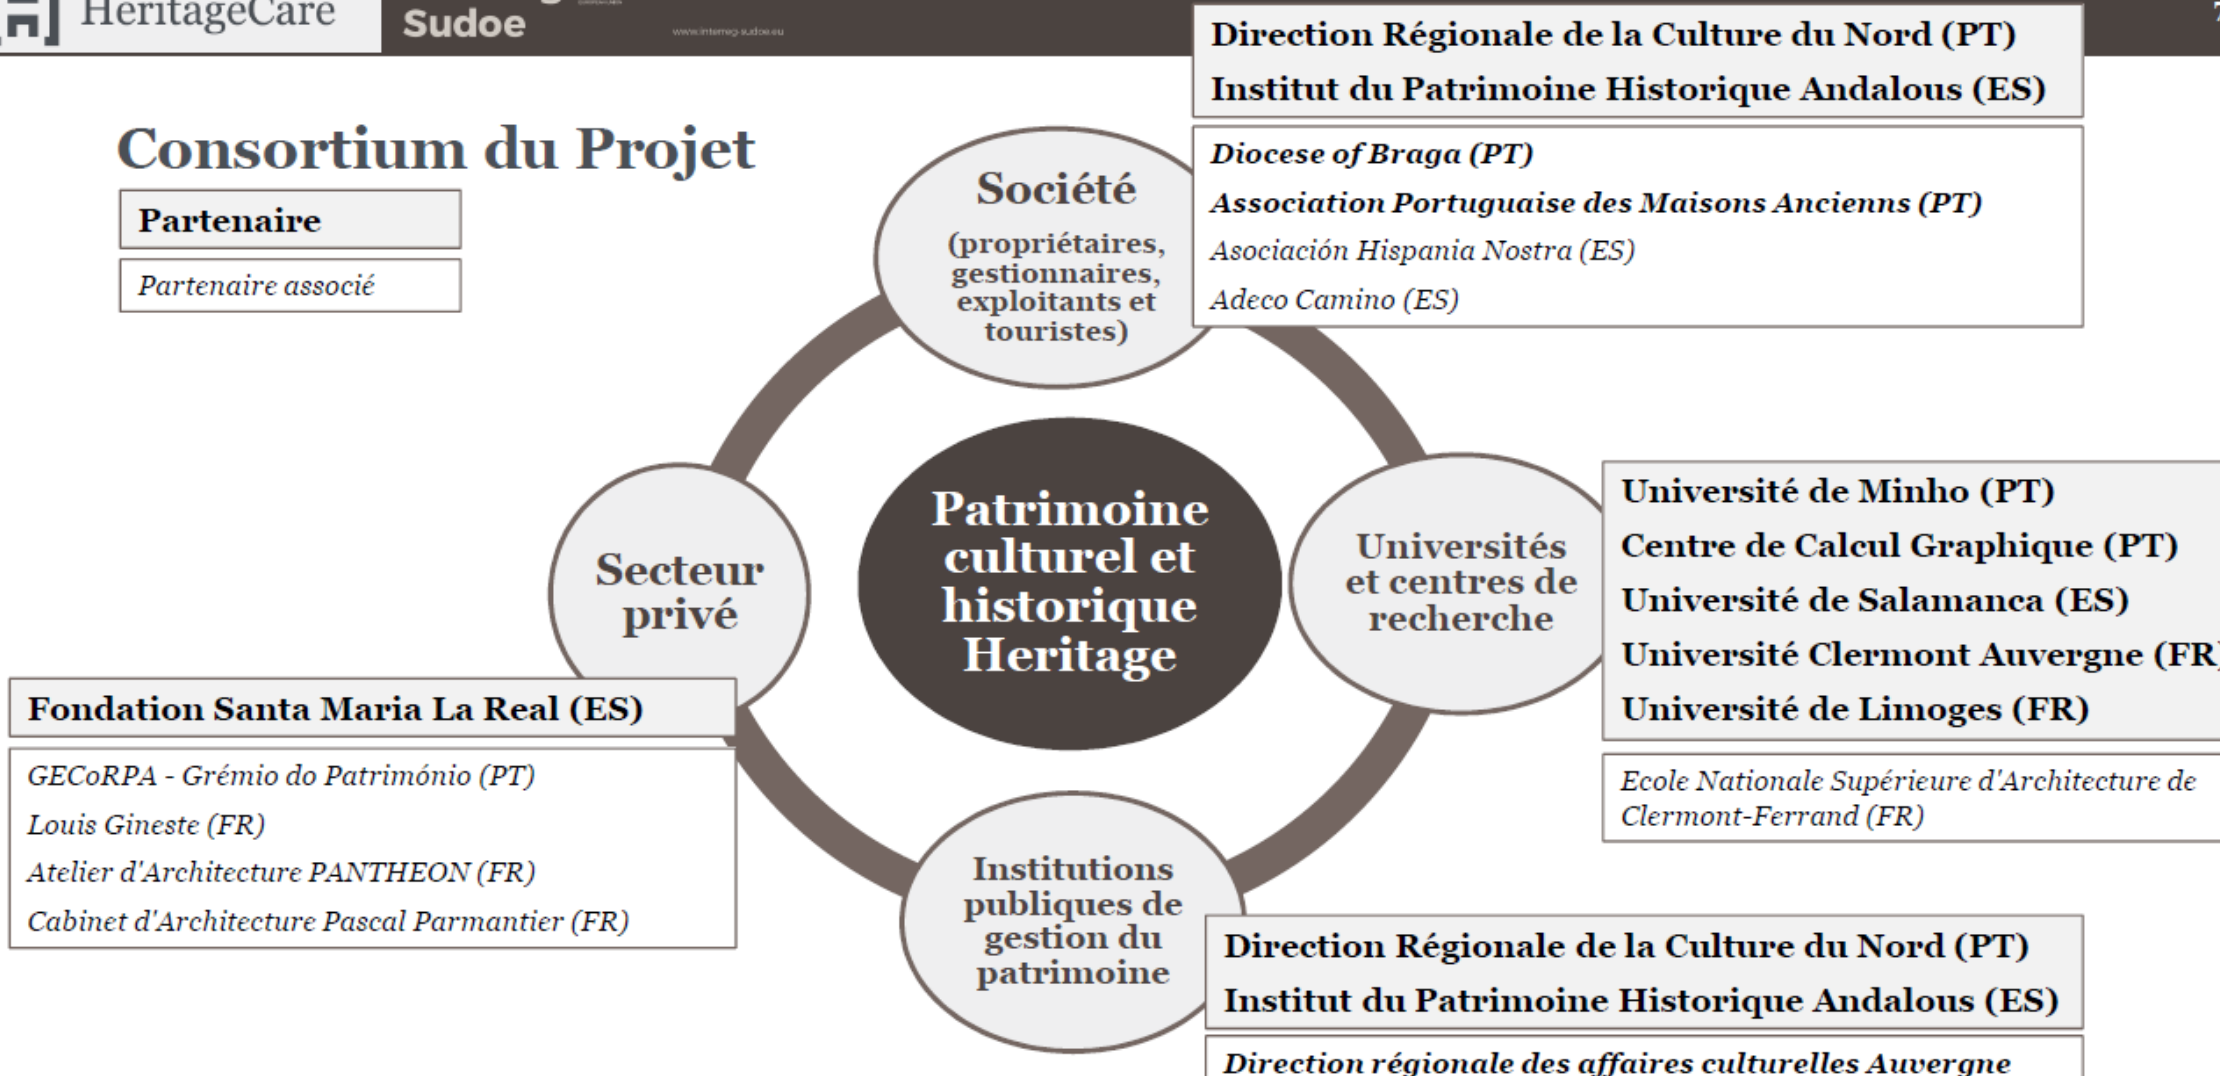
HeritageCare

Sudoe

www.interreg-sudoe.eu

Direction Régionale de la Culture du Nord (PT)
Institut du Patrimoine Historique Andalous (ES)

Consortium du Projet

Partenaire

Partenaire associé

Société (propriétaires, gestionnaires, exploitants et touristes)

Diocese of Braga (PT)
Association Portuguaise des Maisons Anciens (PT)
Asociación Hispania Nostra (ES)
Adeco Camino (ES)

Patrimoine culturel et historique Heritage

Secteur privé

Universités et centres de recherche

Université de Minho (PT)
Centre de Calcul Graphique (PT)
Université de Salamanca (ES)
Université Clermont Auvergne (FR)
Université de Limoges (FR)

Ecole Nationale Supérieure d'Architecture de Clermont-Ferrand (FR)

Fondation Santa Maria La Real (ES)

GECoRPA - Grémio do Património (PT)
Louis Gineste (FR)
Atelier d'Architecture PANTHEON (FR)
Cabinet d'Architecture Pascal Parmantier (FR)

Institutions publiques de gestion du patrimoine

Direction Régionale de la Culture du Nord (PT)
Institut du Patrimoine Historique Andalous (ES)

Direction régionale des affaires culturelles Auvergne